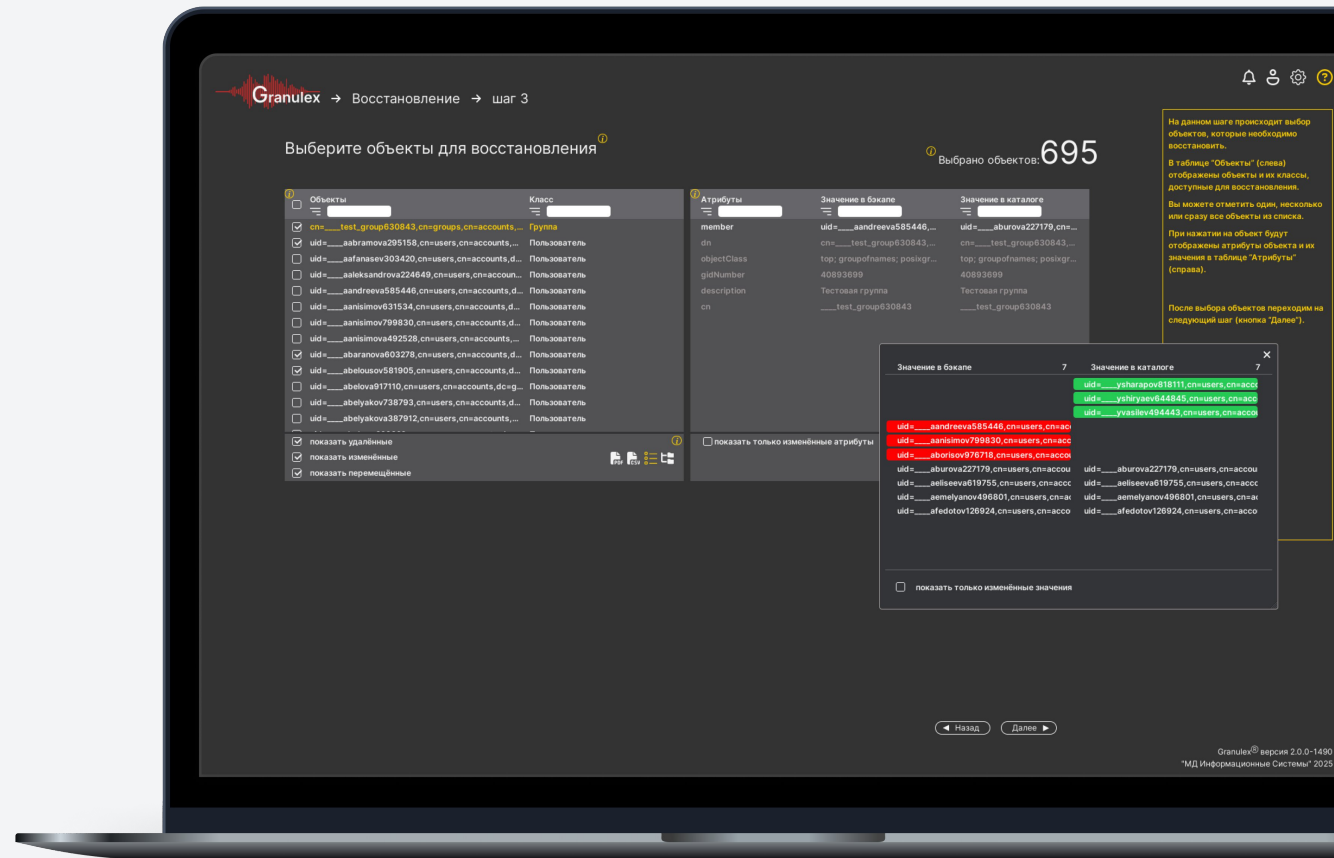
Granulex → Восстановление → шаг 3

Выберите объекты для восстановления

Выбрано объектов: 695

| | Объекты | Класс |
|---|---|---|
| ☑ | cn=___test_group630843,cn=groups,cn=accounts,... | Группа |
| ☑ | uid=___aabramova295158,cn=users,cn=accounts,... | Пользователь |
| ☐ | uid=___aafanasev303420,cn=users,cn=accounts,d... | Пользователь |
| ☐ | uid=___aaleksandrova224649,cn=users,cn=accoun... | Пользователь |
| ☐ | uid=___aandreeva585446,cn=users,cn=accounts,d... | Пользователь |
| ☐ | uid=___aanisimov631534,cn=users,cn=accounts,d... | Пользователь |
| ☐ | uid=___aanisimov799830,cn=users,cn=accounts,d... | Пользователь |
| ☐ | uid=___aanisimova492528,cn=users,cn=accounts,... | Пользователь |
| ☑ | uid=___abaranova603278,cn=users,cn=accounts,d... | Пользователь |
| ☑ | uid=___abelousov581905,cn=users,cn=accounts,d... | Пользователь |
| ☐ | uid=___abelova917110,cn=users,cn=accounts,dc=g... | Пользователь |
| ☐ | uid=___abelyakov738793,cn=users,cn=accounts,d... | Пользователь |
| ☐ | uid=___abelyakova387912,cn=users,cn=accounts,... | Пользователь |

показать удалённые
показать изменённые
показать перемещённые

| Атрибуты | Значение в бэкапе | Значение в каталоге |
|---|---|---|
| member | uid=___aandreeva585446,... | uid=___aburova227179,cn=... |
| dn | cn=___test_group630843,... | cn=___test_group630843,... |
| objectClass | top; groupofnames; posixgr... | top; groupofnames; posixgr... |
| gidNumber | 40893699 | 40893699 |
| description | Тестовая группа | Тестовая группа |
| cn | ___test_group630843 | ___test_group630843 |

показать только изменённые атрибуты

На данном шаге происходит выбор объектов, которые необходимо восстановить.
В таблице "Объекты" (слева) отображены объекты и их классы, доступные для восстановления.
Вы можете отметить один, несколько или сразу все объекты из списка.
При нажатии на объект будут отображены атрибуты объекта и их значения в таблице "Атрибуты" (справа).

После выбора объектов переходим на следующий шаг (кнопка "Далее").

| Значение в бэкапе 7 | Значение в каталоге 7 |
|---|---|
| | uid=___ysharapov818111,cn=users,cn=acco |
| | uid=___yshiryaev644845,cn=users,cn=acco |
| | uid=___yvasilev494443,cn=users,cn=acco |
| uid=___aandreeva585446,cn=users,cn=acc | |
| uid=___aanisimov799830,cn=users,cn=acc | |
| uid=___aborisov976718,cn=users,cn=accou | |
| uid=___aburova227179,cn=users,cn=accou | uid=___aburova227179,cn=users,cn=accou |
| uid=___aeliseeva619755,cn=users,cn=acc | uid=___aeliseeva619755,cn=users,cn=acc |
| uid=___aemelyanov496801,cn=users,cn=a | uid=___aemelyanov496801,cn=users,cn=a |
| uid=___afedotov126924,cn=users,cn=acco | uid=___afedotov126924,cn=users,cn=acco |

показать только изменённые значения

◄ Назад   Далее ►

Granulex® версия 2.0.0-1490
"МД Информационные Системы" 2025